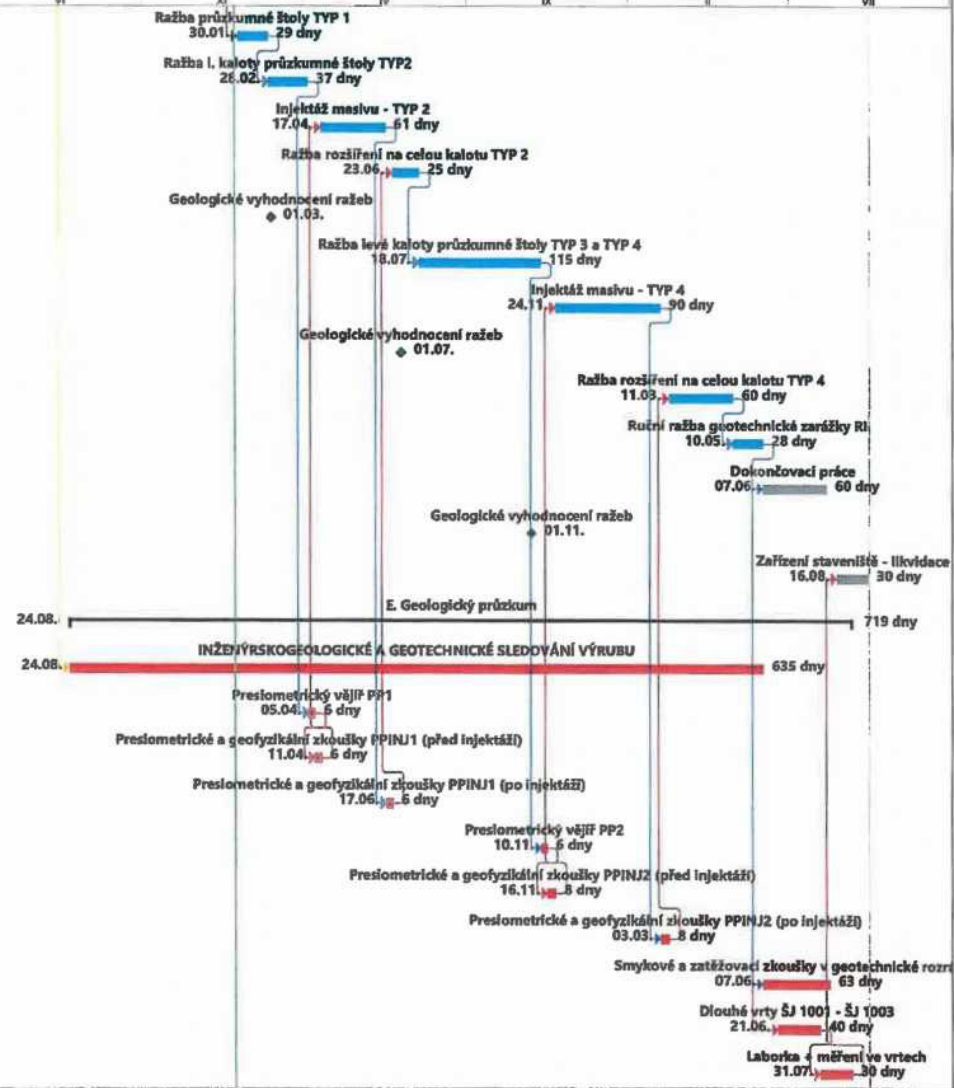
Ražba průzkumné štoly TYP 1
30.01. 29 dny

Ražba I. kaloty průzkumné štoly TYP2
26.02. 37 dny

Injektáž masivu - TYP 2
17.04. 61 dny

Ražba rozšíření na celou kalotu TYP 2
23.06. 25 dny

Geologické vyhodnocení ražeb
01.03.

Ražba levé kaloty průzkumné štoly TYP 3 a TYP 4
18.07. 115 dny

Injektáž masivu - TYP 4
24.11. 90 dny

Geologické vyhodnocení ražeb
01.07.

Ražba rozšíření na celou kalotu TYP 4
11.03. 60 dny

Ruční ražba geotechnické zarážky RI
10.05. 28 dny

Dokončovací práce
07.06. 60 dny

Geologické vyhodnocení ražeb
01.11.

Zařízení staveniště - likvidace
16.08. 30 dny

24.08. E. Geologický průzkum 719 dny

24.08. INŽENÝRSKOGEOLOGICKÉ A GEOTECHNICKÉ SLEDOVÁNÍ VÝRUBU 635 dny

Presiometrický vějíř PP1
05.04. 6 dny

Presiometrické a geofyzikální zkoušky PPINJ1 (před injektáží)
11.04. 6 dny

Presiometrické a geofyzikální zkoušky PPINJ1 (po injektáži)
17.06. 6 dny

Presiometrický vějíř PP2
10.11. 6 dny

Presiometrické a geofyzikální zkoušky PPINJ2 (před injektáží)
16.11. 8 dny

Presiometrické a geofyzikální zkoušky PPINJ2 (po injektáži)
03.03. 8 dny

Smykové a zatěžovací zkoušky v geotechnické rozr
07.06. 63 dny

Dlouhé vrty ŠJ 1001 - ŠJ 1003
21.06. 40 dny

Laborka + měření ve vrtech
31.07. 30 dny